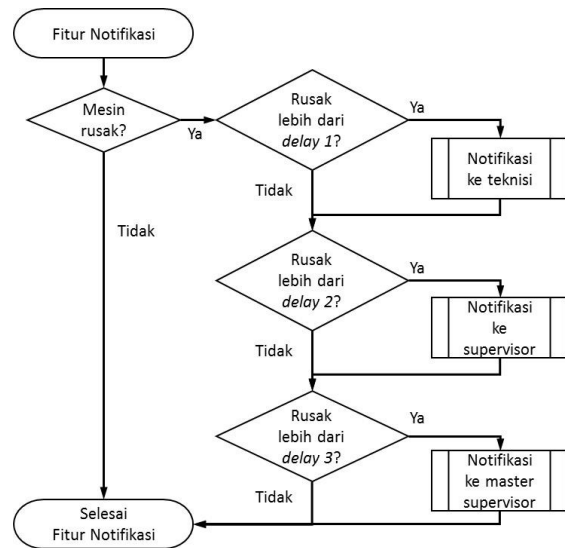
Fitur Notifikasi

Mesin rusak?

Ya

Tidak

Rusak lebih dari *delay 1*?

Ya

Notifikasi ke teknisi

Tidak

Rusak lebih dari *delay 2*?

Ya

Notifikasi ke supervisor

Tidak

Rusak lebih dari *delay 3*?

Ya

Notifikasi ke master supervisor

Tidak

Selesai Fitur Notifikasi